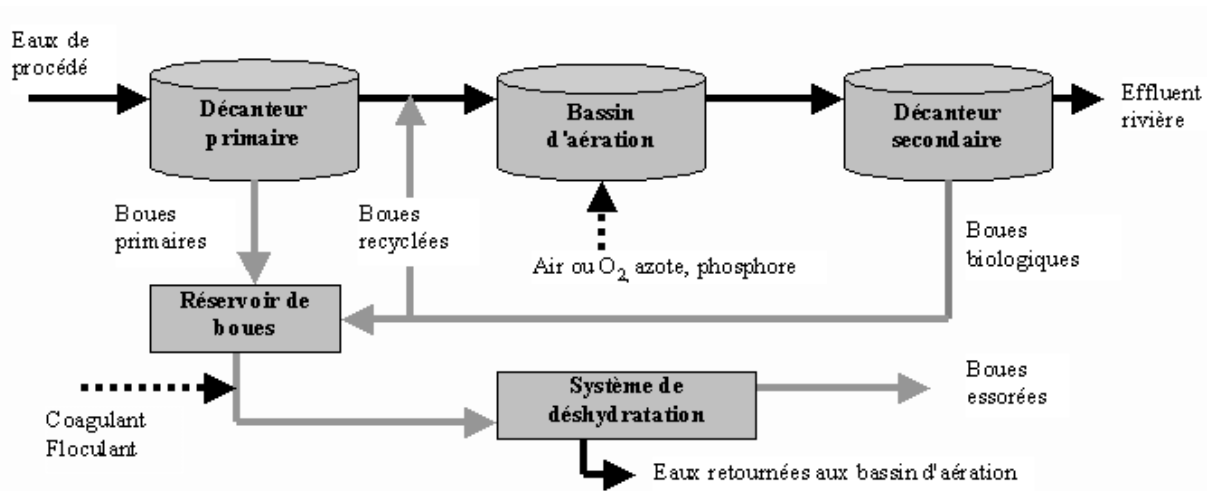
Eaux de procédé

Décanteur primaire

Bassin d'aération

Décanteur secondaire

Effluent rivière

Boues primaires

Boues recyclées

Air ou $O_2$, azote, phosphore

Boues biologiques

Réservoir de boues

Coagulant Floculant

Système de déshydratation

Boues essorées

Eaux retournées aux bassin d'aération